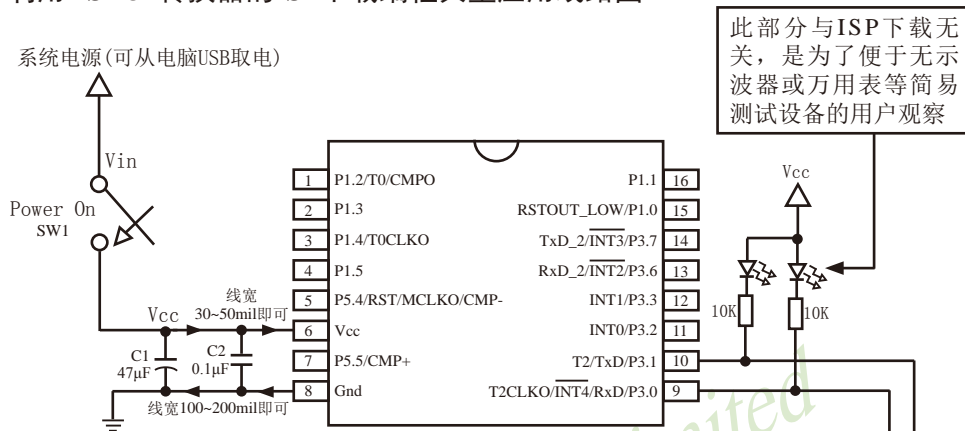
此部分与ISP下载无关，是为了便于无示波器或万用表等简易测试设备的用户观察

系统电源(可从电脑USB取电)

Vin

Power On
SW1

Vcc

线宽
30~50mil即可

C1
47μF

C2
0.1μF

线宽100~200mil即可

| 1 | P1.2/T0/CMPO | P1.1 | 16 |
|---|---|---|---|
| 2 | P1.3 | RSTOUT_LOW/P1.0 | 15 |
| 3 | P1.4/T0CLKO | TxD_2/$\overline{INT3}$/P3.7 | 14 |
| 4 | P1.5 | RxD_2/$\overline{INT2}$/P3.6 | 13 |
| 5 | P5.4/RST/MCLKO/CMP- | INT1/P3.3 | 12 |
| 6 | Vcc | INT0/P3.2 | 11 |
| 7 | P5.5/CMP+ | T2/TxD/P3.1 | 10 |
| 8 | Gnd | T2CLKO/$\overline{INT4}$/RxD/P3.0 | 9 |

Vcc

10K

10K

imited